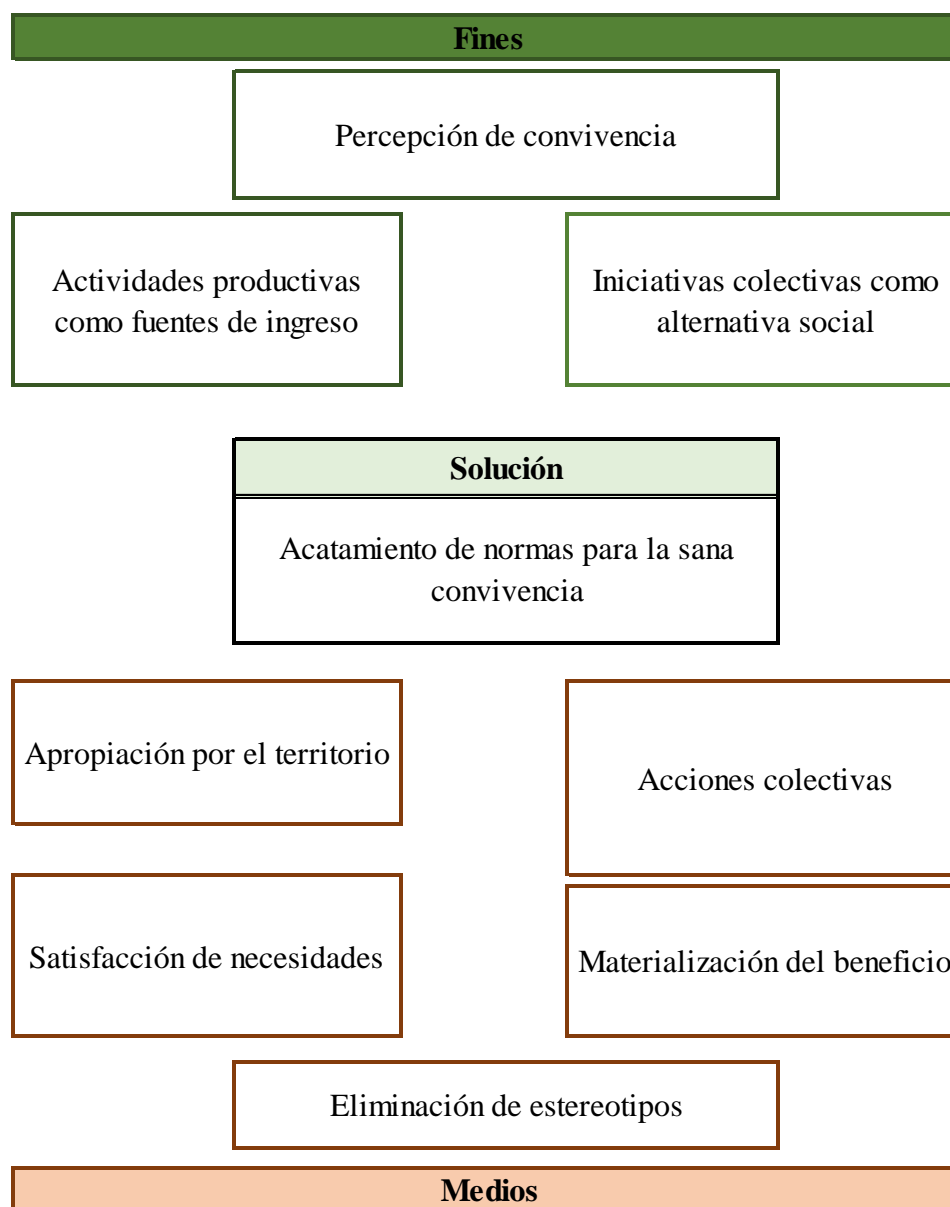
Fines

Percepción de convivencia

Actividades productivas como fuentes de ingreso

Iniciativas colectivas como alternativa social

Solución

Acatamiento de normas para la sana convivencia

Apropiación por el territorio

Acciones colectivas

Satisfacción de necesidades

Materialización del beneficio

Eliminación de estereotipos

Medios